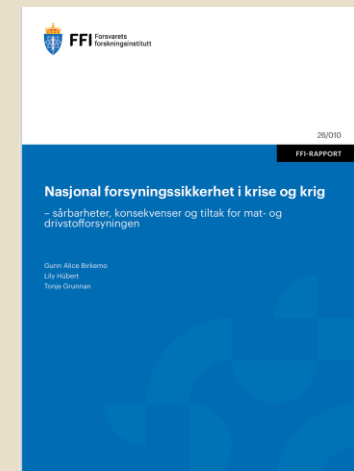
FFI Forsvarets forskningsinstitutt

26/010

FFI-RAPPORT

Nasjonal forsyningssikkerhet i krise og krig

– sårbarheter, konsekvenser og tiltak for mat- og drivstofforsyningen

Gunn Alice Birkemo
Lily Hübert
Tonje Grunnan